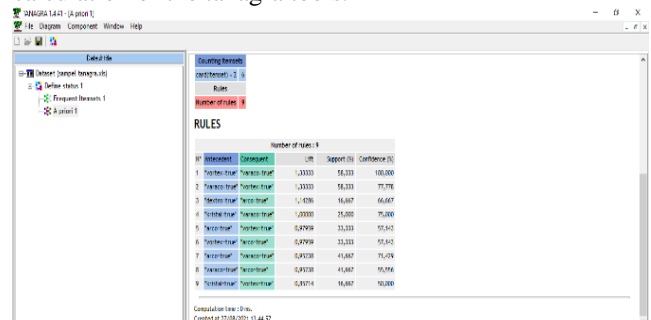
TANAGRA 1.4.41 - [A priori 1]
File Diagram Component Window Help

Default title
Dataset (sampel tanagra.xls)
Define status 1
Frequent Itemsets 1
A priori 1

Counting itemsets
card(itemset) = 2 | 6
Rules
Number of rules | 9

RULES

Number of rules : 9

| N° | Antecedent | Consequent | Lift | Support (%) | Confidence (%) |
|---|---|---|---|---|---|
| 1 | "vortex=true" | "varasco=true" | 1,33333 | 58,333 | 100,000 |
| 2 | "varasco=true" | "vortex=true" | 1,33333 | 58,333 | 77,778 |
| 3 | "electro=true" | "arco=true" | 1,14286 | 16,667 | 66,667 |
| 4 | "cristal=true" | "varasco=true" | 1,00000 | 25,000 | 75,000 |
| 5 | "arco=true" | "vortex=true" | 0,97959 | 33,333 | 57,143 |
| 6 | "vortex=true" | "arco=true" | 0,97959 | 33,333 | 57,143 |
| 7 | "arco=true" | "varasco=true" | 0,95238 | 41,667 | 71,429 |
| 8 | "varasco=true" | "arco=true" | 0,95238 | 41,667 | 55,556 |
| 9 | "cristal=true" | "vortex=true" | 0,85714 | 16,667 | 50,000 |

Computation time : 0 ms.
Created at 27/08/2021 13:44:57